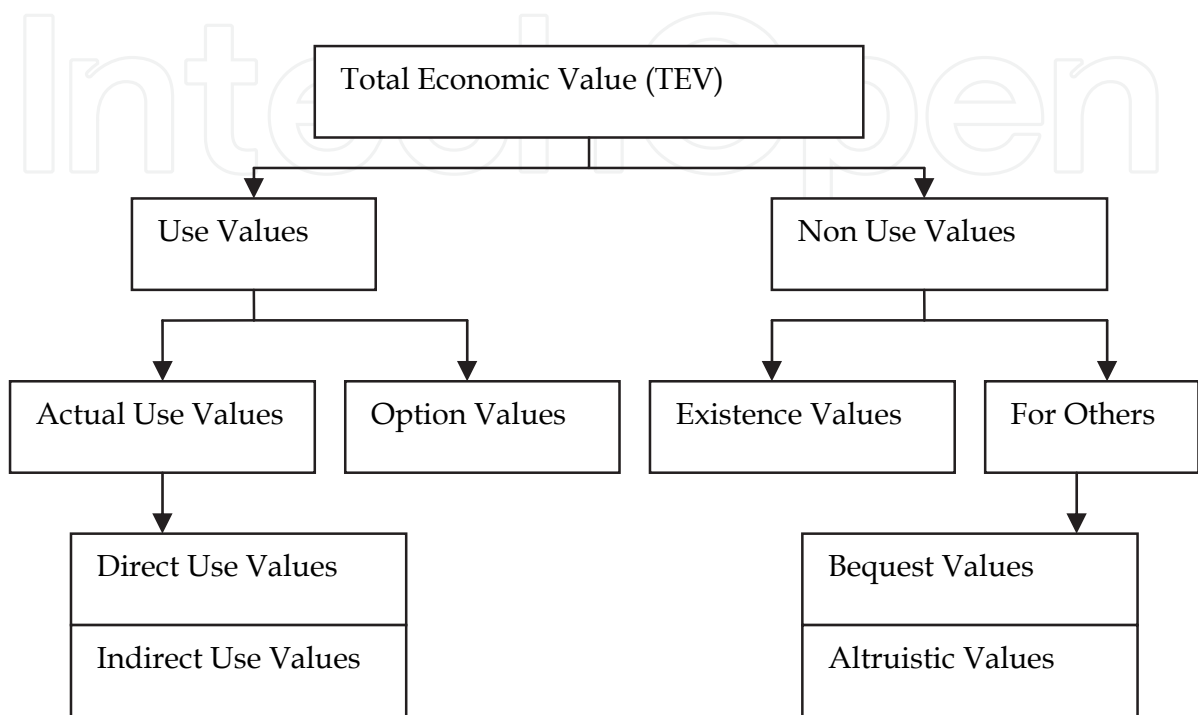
IntechOpen

Total Economic Value (TEV)

Use Values

Non Use Values

Actual Use Values

Option Values

Existence Values

For Others

Direct Use Values

Indirect Use Values

Bequest Values

Altruistic Values